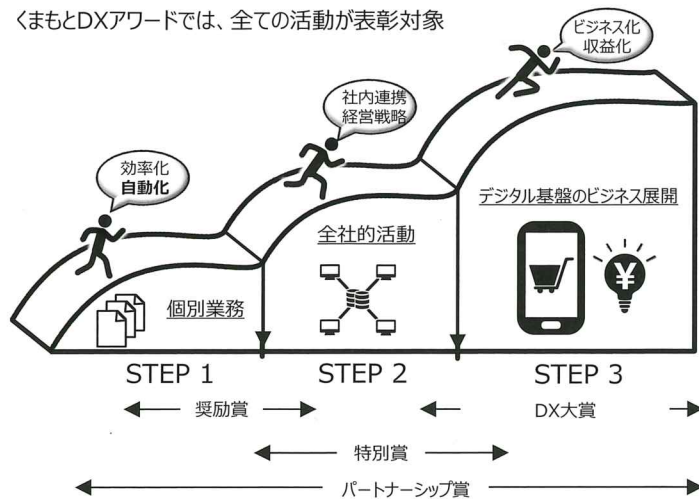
くまもとDXアワードでは、全ての活動が表彰対象

ビジネス化
収益化

社内連携
経営戦略

効率化
自動化

デジタル基盤のビジネス展開

全社的活動

個別業務

¥

STEP 1

STEP 2

STEP 3

奨励賞

DX大賞

特別賞

パートナーシップ賞